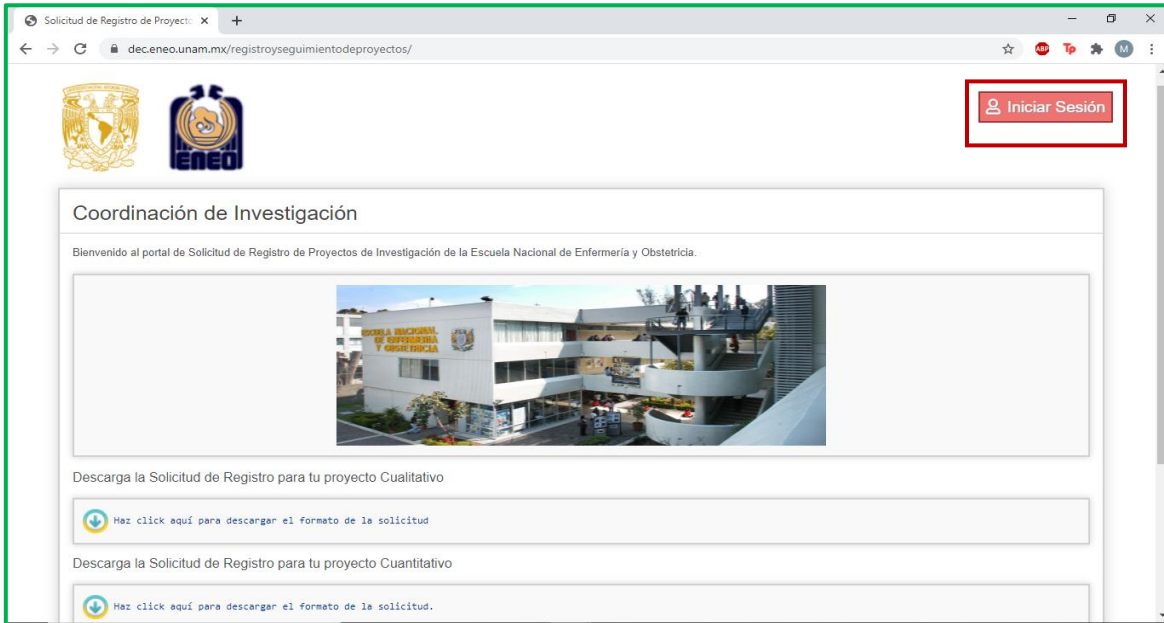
Solicitud de Registro de Proyecto ×

dec.eneo.unam.mx/registroyseguimientodeproyectos/

ABP Tp M

ENEO

Iniciar Sesión

Coordinación de Investigación

Bienvenido al portal de Solicitud de Registro de Proyectos de Investigación de la Escuela Nacional de Enfermería y Obstetricia.

ESCUELA NACIONAL DE ENFERMERIA Y OBSTETRICIA

Descarga la Solicitud de Registro para tu proyecto Cualitativo

Haz click aquí para descargar el formato de la solicitud

Descarga la Solicitud de Registro para tu proyecto Cuantitativo

Haz click aquí para descargar el formato de la solicitud.